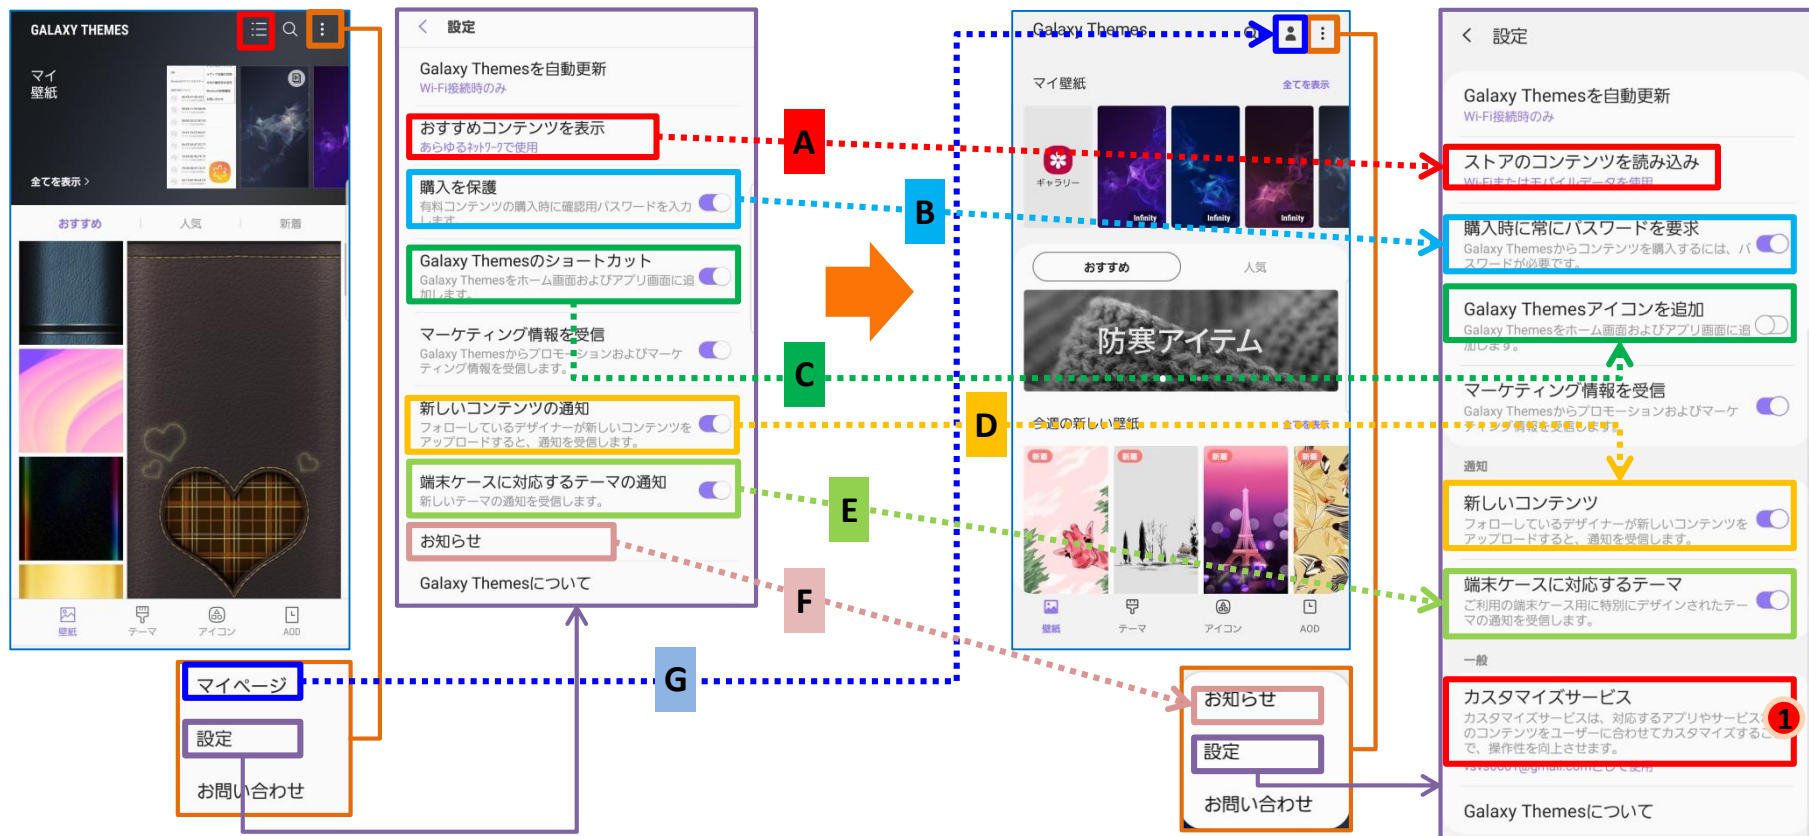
GALAXY THEMES

マイ
壁紙

全てを表示 >

おすすめ　人気　新着

壁紙　テーマ　アイコン　AOD

マイページ

設定

お問い合わせ

< 設定

Galaxy Themesを自動更新
Wi-Fi接続時のみ

おすすめコンテンツを表示
あらゆるﾈｯﾄﾜｰｸで使用

購入を保護
有料コンテンツの購入時に確認用パスワードを入力します

Galaxy Themesのショートカット
Galaxy Themesをホーム画面およびアプリ画面に追加します。

マーケティング情報を受信
Galaxy Themesからプロモーションおよびマーケティング情報を受信します。

新しいコンテンツの通知
フォローしているデザイナーが新しいコンテンツをアップロードすると、通知を受信します。

端末ケースに対応するテーマの通知
新しいテーマの通知を受信します。

お知らせ

Galaxy Themesについて

A

B

C

D

E

F

G

Galaxy Themes

マイ壁紙　全てを表示

ギャラリー

Infinity　Infinity　Infinity

おすすめ　人気

防寒アイテム

今週の新しい壁紙　全てを表示

新着　新着　新着　新着

壁紙　テーマ　アイコン　AOD

お知らせ

設定

お問い合わせ

< 設定

Galaxy Themesを自動更新
Wi-Fi接続時のみ

ストアのコンテンツを読み込み
Wi-Fiまたはモバイルデータを使用

購入時に常にパスワードを要求
Galaxy Themesからコンテンツを購入するには、パスワードが必要です。

Galaxy Themesアイコンを追加
Galaxy Themesをホーム画面およびアプリ画面に追加します。

マーケティング情報を受信
Galaxy Themesからプロモーションおよびマーケティング情報を受信します。

通知

新しいコンテンツ
フォローしているデザイナーが新しいコンテンツをアップロードすると、通知を受信します。

端末ケースに対応するテーマ
ご利用の端末ケース用に特別にデザインされたテーマの通知を受信します。

一般

カスタマイズサービス
カスタマイズサービスは、対応するアプリやサービスのコンテンツをユーザーに合わせてカスタマイズすることで、操作性を向上させます。
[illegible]@gmail.comとして使用

1

Galaxy Themesについて